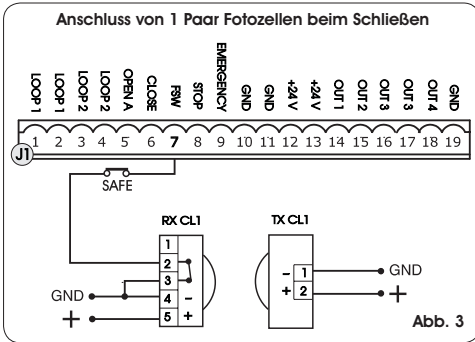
Anschluss von 1 Paar Fotozellen beim Schließen

LOOP 1
LOOP 1
LOOP 2
LOOP 2
OPEN A
CLOSE
FSW
STOP
EMERGENCY
GND
GND
+24 V
+24 V
OUT 1
OUT 2
OUT 3
OUT 3
OUT 4
GND

1 2 3 4 5 6 7 8 9 10 11 12 13 14 15 16 17 18 19

J1

SAFE

RX CL1
1
2
3
4 –
5 +
GND
+

TX CL1
– 1
+ 2
GND
+

Abb. 3